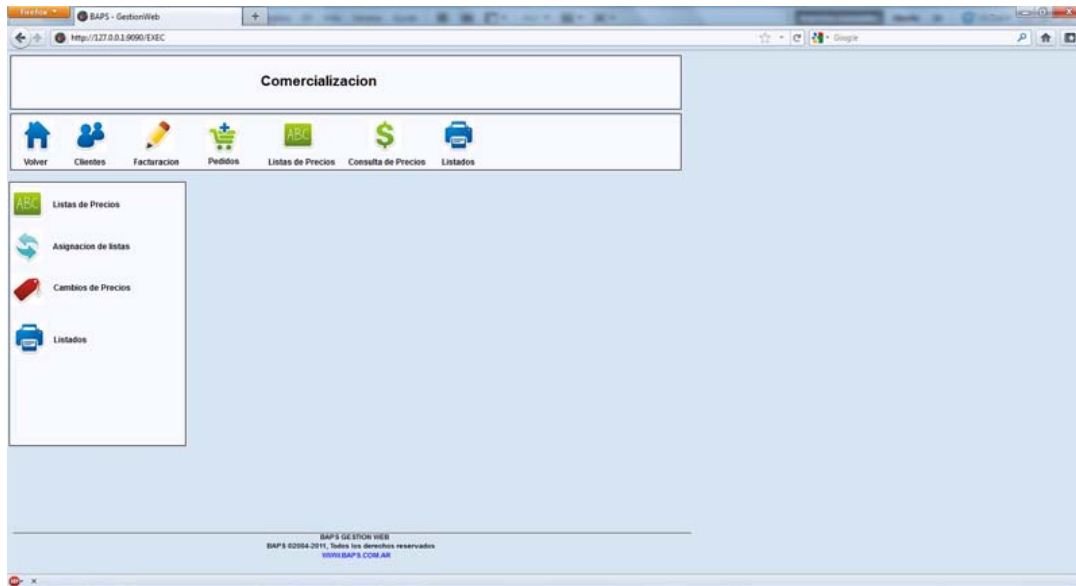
Firefox

BAPS - GestionWeb

+

http://127.0.0.1:9090/EXEC

Google

Comercializacion

Volver

Clientes

Facturacion

Pedidos

ABC

Listas de Precios

$

Consulta de Precios

Listados

ABC

Listas de Precios

Asignacion de listas

Cambios de Precios

Listados

BAPS GESTION WEB
BAPS ©2004-2011, Todos los derechos reservados
WWW.BAPS.COM.AR